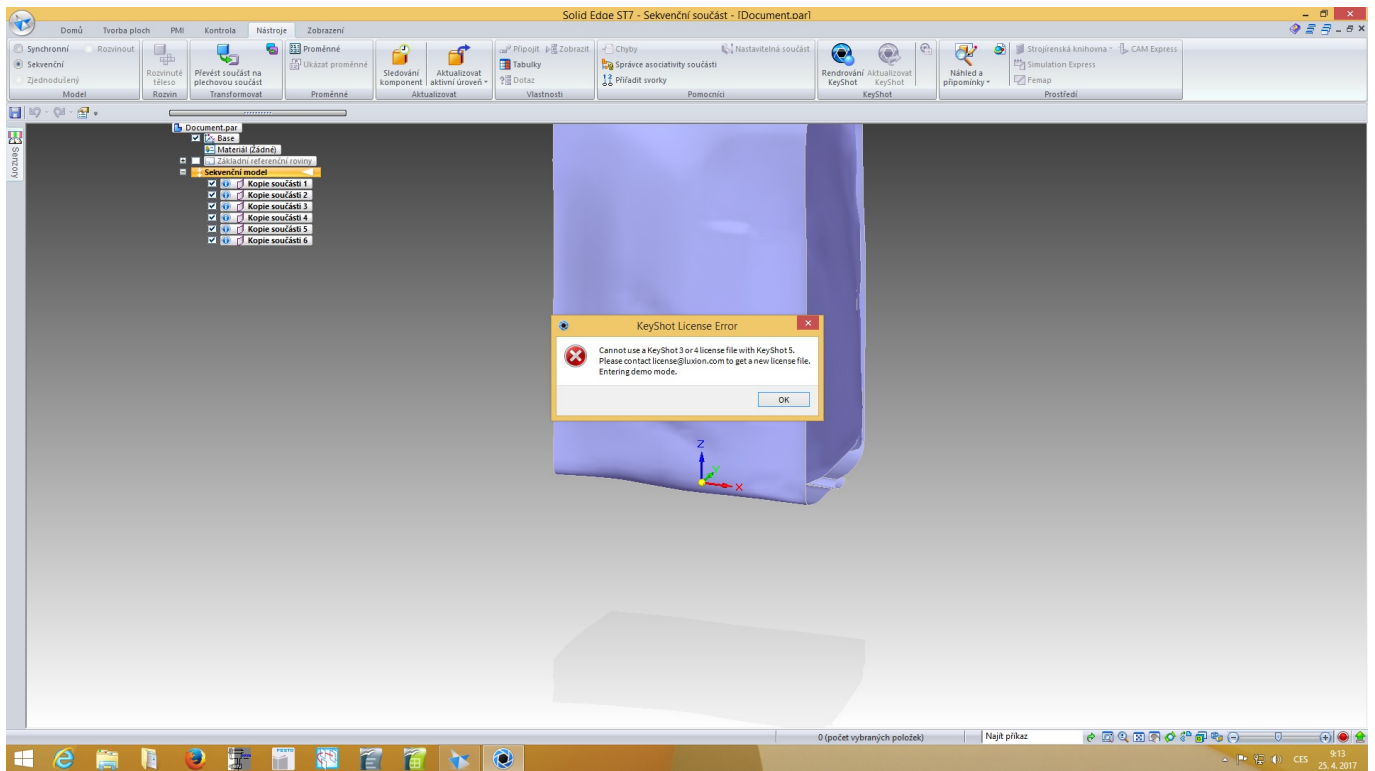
Solid Edge ST7 - Sekvenční součást - [Document.par]

Domů Tvorba ploch PMI Kontrola Nástroje Zobrazení

Synchronní Rozvinout Sekvenční Zjednodušený Model
Rozvinuté těleso Rozvin
Převést součást na plechovou součást Transformovat
Proměnné Ukázat proměnné Proměnné
Sledování komponent Aktualizovat aktivní úroveň Aktualizovat
Připojit Zobrazit Tabulky Dotaz Vlastnosti
Chyby Nastavitelná součást Správce asociativity součásti Přiřadit svorky Pomocníci
Rendrování KeyShot Aktualizovat KeyShot KeyShot
Náhled a připomínky
Strojírenská knihovna CAM Express Simulation Express Femap Prostředí

Sestavy

Document.par
Base
Materiál (Žádné)
Základní referenční roviny
Sekvenční model
Kopie součásti 1
Kopie součásti 2
Kopie součásti 3
Kopie součásti 4
Kopie součásti 5
Kopie součásti 6

KeyShot License Error
Cannot use a KeyShot 3 or 4 license file with KeyShot 5.
Please contact license@luxion.com to get a new license file.
Entering demo mode.
OK

Z
Y
X

0 (počet vybraných položek)
Najít příkaz

CES 9:13 25. 4. 2017